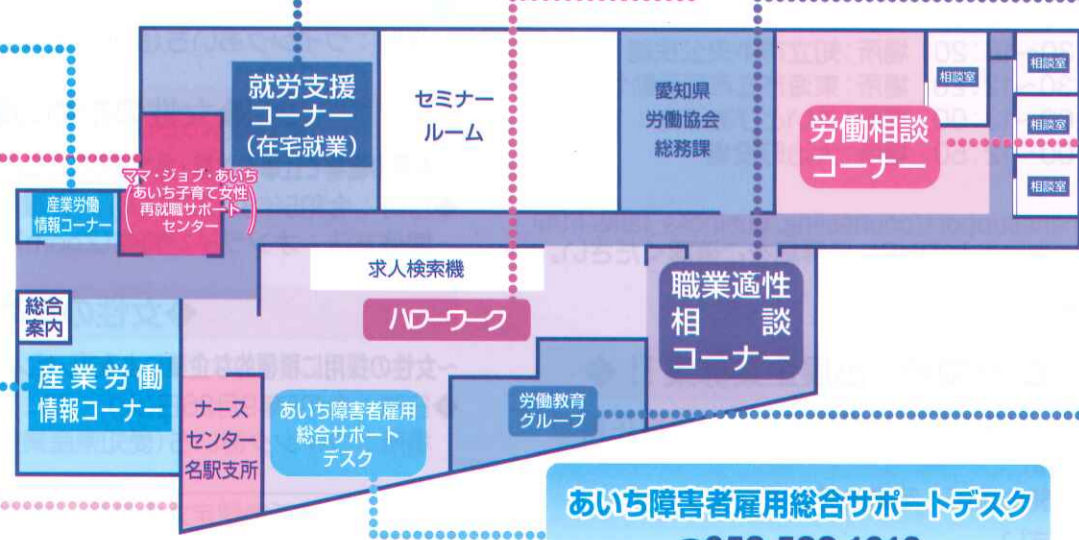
就労支援コーナー
(在宅就業)

セミナールーム

愛知県
労働協会
総務課

相談室
相談室
相談室
相談室

労働相談コーナー

ママ・ジョブ・あいち
(あいち子育て女性再就職サポートセンター)

産業労働情報コーナー

求人検索機

ハローワーク

職業適性相談コーナー

総合案内

産業労働情報コーナー

ナースセンター名駅支所

あいち障害者雇用総合サポートデスク

労働教育グループ

あいち障害者雇用総合サポートデスク